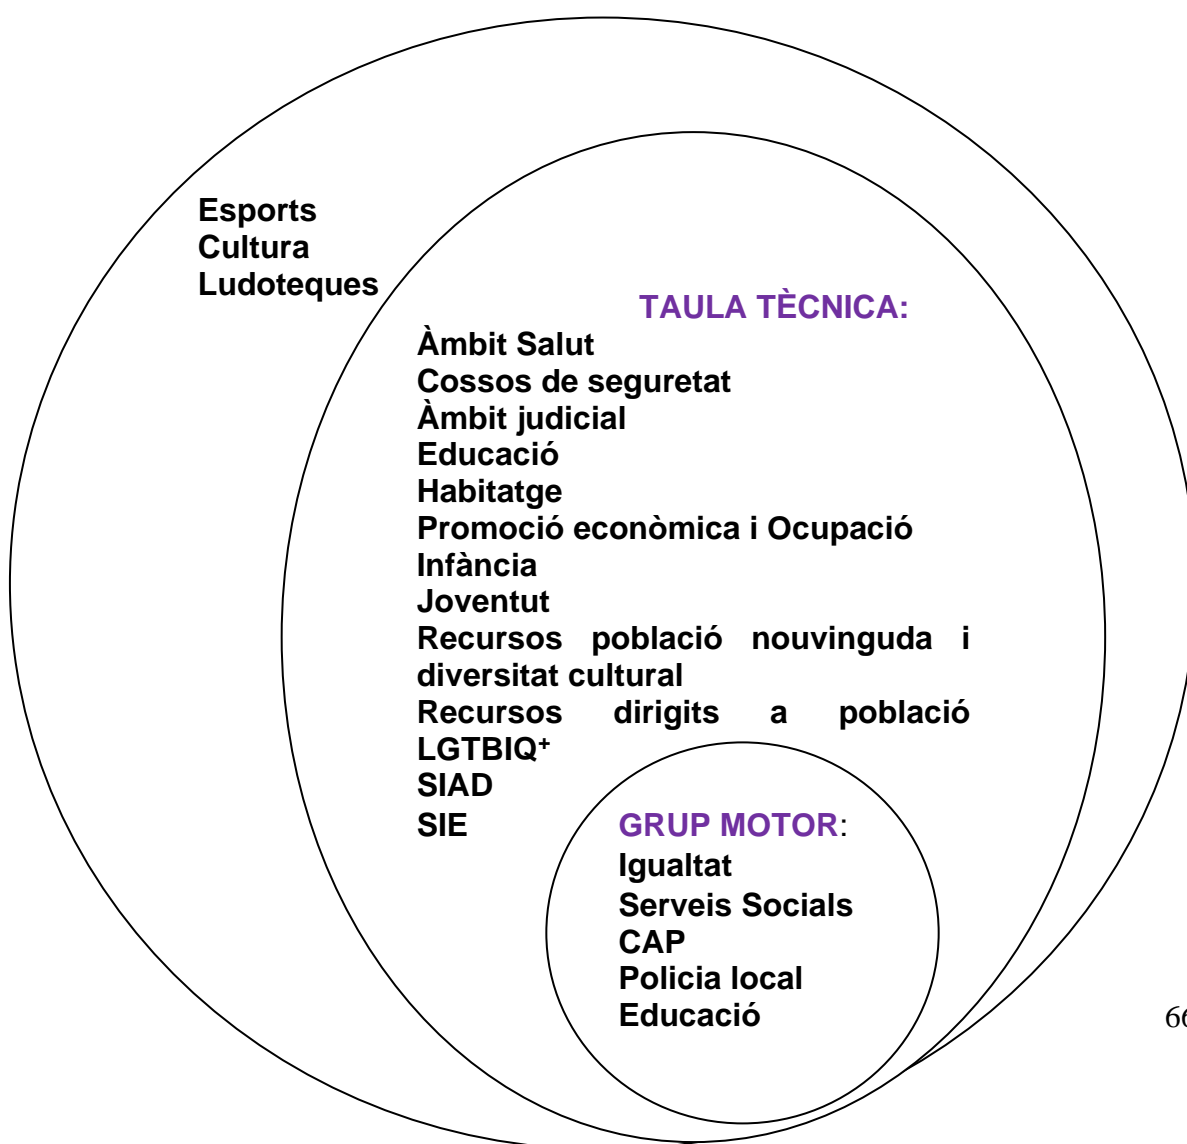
Esports
Cultura
Ludoteques

TAULA TÈCNICA:
Àmbit Salut
Cossos de seguretat
Àmbit judicial
Educació
Habitatge
Promoció econòmica i Ocupació
Infància
Joventut
Recursos població nouvinguda i diversitat cultural
Recursos dirigits a població LGTBIQ$^+$
SIAD
SIE

GRUP MOTOR:
Igualtat
Serveis Socials
CAP
Policia local
Educació

66